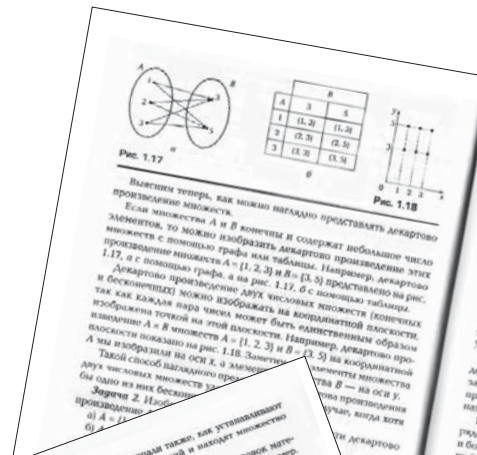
A

B

1

2

3

3

5

а

|  | B | |
|---|---|---|
| A | 3 | 5 |
| 1 | (1, 3) | (1, 5) |
| 2 | (2, 3) | (2, 5) |
| 3 | (3, 3) | (3, 5) |

б

Рис. 1.17

y

5

3

0 1 2 3 x

Рис. 1.18

Выясним теперь, как можно наглядно представлять декартово произведение множеств.

Если множества A и B конечны и содержат небольшое число элементов, то можно изобразить декартово произведение этих множеств с помощью графа или таблицы. Например, декартово произведение множеств A = {1, 2, 3} и B = {3, 5} представлено на рис. 1.17, а с помощью графа, а на рис. 1.17, б с помощью таблицы.

Декартово произведение двух числовых множеств (конечных и бесконечных) можно изображать на координатной плоскости, так как каждая пара чисел может быть единственным образом изображена точкой на этой плоскости. Например, декартово произведение A × B множеств A = {1, 2, 3} и B = {3, 5} на координатной плоскости показано на рис. 1.18. Заметим, что элементы множества A мы изобразили на оси x, а элементы множества B — на оси y.

Такой способ наглядного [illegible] двух числовых множеств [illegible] бы одно из них бескон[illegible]

Задача 2. Изоб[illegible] произведение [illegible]

а) A = {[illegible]

б) A = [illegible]